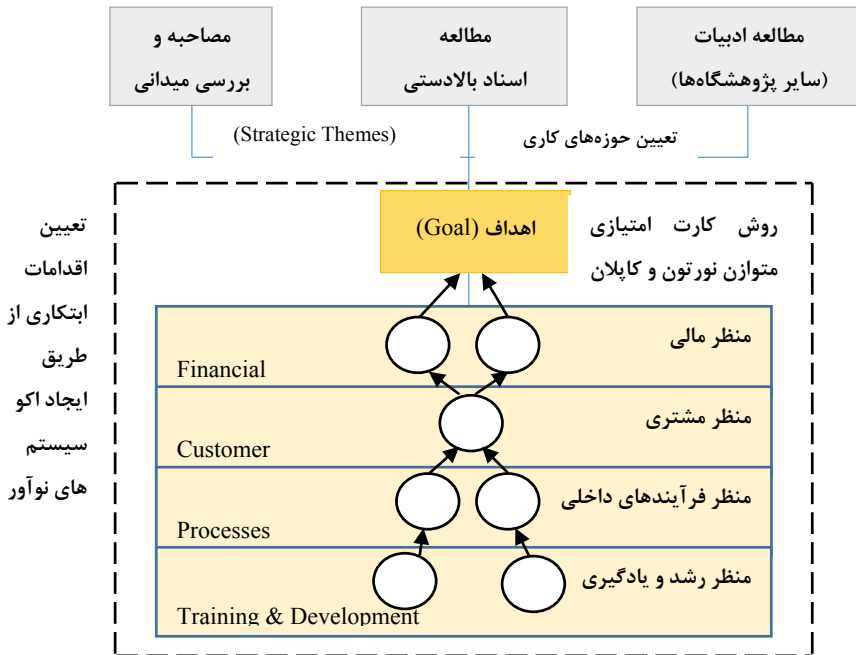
مطالعه ادبیات
(سایر پژوهشگاه‌ها)

مطالعه
اسناد بالادستی

مصاحبه و
بررسی میدانی

تعیین حوزه‌های کاری

(Strategic Themes)

اهداف (Goal)

روش کارت امتیازی متوازن نورتون و کاپلان

تعیین اقدامات ابتکاری از طریق ایجاد اکو سیستم های نوآور

منظر مالی
Financial

منظر مشتری
Customer

منظر فرآیندهای داخلی
Processes

منظر رشد و یادگیری
Training & Development